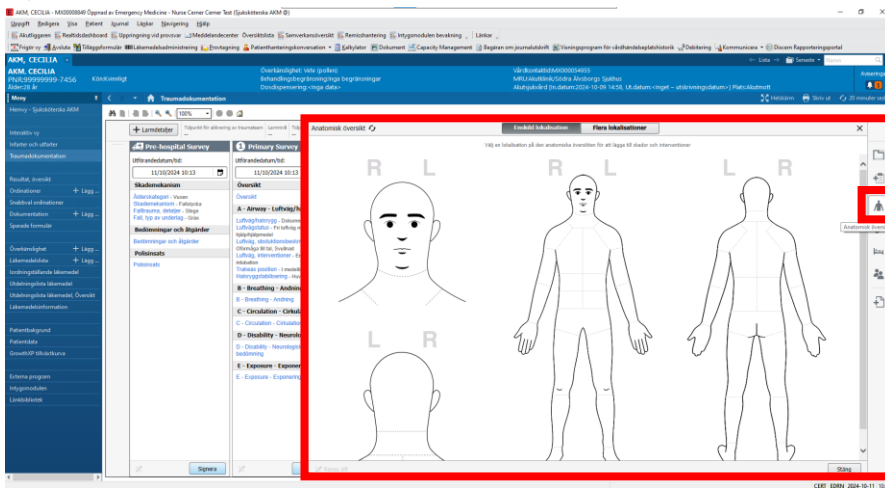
AKM, CECILIA - MX00008949 Öppnad av Emergency Medicine - Nurse Cerner Cerner Test (Sjuksköterska AKM ⊕)

Uppgift Redigera Visa Patient Journal Läkare Navigering Hjälp

Aktuellt Realtidsdashboard Uppringning vid provsvar Meddelandecenter Översiktslista Samverkansöversikt Remisshantering Intygsmodulen bevakning Länkar

Frigör rv Avsluta Tilläggsformulär Läkemedelsadministrering Inrotagning Patienthanteringskonversation Kalkylator Dokument Capacity Management Begäran om journalutskrift Visningsprogram för vårdhändelseplatshistorik Debitering Kommunicera Discern Rapporteringsportal

AKM, CECILIA

AKM, CECILIA
PNR:99999999-7456
Ålder:28 år
Könlkvinnligt

Överkänslighet: Vete (pollen)
Behandlingsbegränsningar:Inga begränsningar
Dosdispensering:<Inga data>

VårdkontaktId:MX00054955
MRU:Akutklinik/Södra Älvsborgs Sjukhus
Akutsjukvård (In.datum:2024-10-09 14:58, Ut.datum:<inget – utskrivningsdatum>) Plats:Akutmott

Meny

Traumadokumentation

Hemsök Skriv ut 20 minuter sedan

Interaktiv vy
Infarter och utfarter
Traumadokumentation

Resultat, översikt
Ordinationer + Lägg ...
Snabbval ordinationer
Dokumentation + Lägg ...
Sparade formulär

Överkänslighet + Lägg ...
Läkemedelslista + Lägg ...
Iordningställande läkemedel
Utdelningslista läkemedel
Utdelningslista läkemedel, Översikt
Läkemedelsinformation

Patientbakgrund
Patientdata
GrowthXP tillväxtkurva

Externa program
Intygsmodulen
Länkbiblioteket

100%

+ Lomdetaljer

Pre-hospital Survey
Utförandedatum/tid:
11/10/2024 10:13
Skademekanism
Ålder/kategori - Vuxen
Skademekanism - Fallolycka
Fallhöjd/risk, detaljer - Stege
Fall, typ av underlag - Gräs
Bedömningar och åtgärder
Bedömningar och åtgärder
Polisinsats
Polisinsats

Signera

Primary Survey
Utförandedatum/tid:
11/10/2024 10:13
Översikt
Översikt
A - Airway - Luftväg/halsrygg
Luftväg/halsrygg - Dokumen...
Luftvägsstatus - Fri luftväg m...
Luftväg, åtgärder
Luftväg, intervention - Lägg...
Traneas position - I medellin...
Halsryggstabilisering - Hal...
B - Breathing - Andning
B - Breathing - Andning
C - Circulation - Cirkulation
C - Circulation - Cirkulation
D - Disability - Neurologi
D - Disability - Neurologisk bedömning
E - Exposure - Exponering
E - Exposure - Exponering

Anatomisk översikt

Enskild lokalisation Flera lokalisationer

Välj en lokalisation på den anatomiska översikten för att lägga till skador och interventioner

R L R L R L
L R

Anatomisk översikt

Stäng

CERT EDRN 2024-10-11 10: